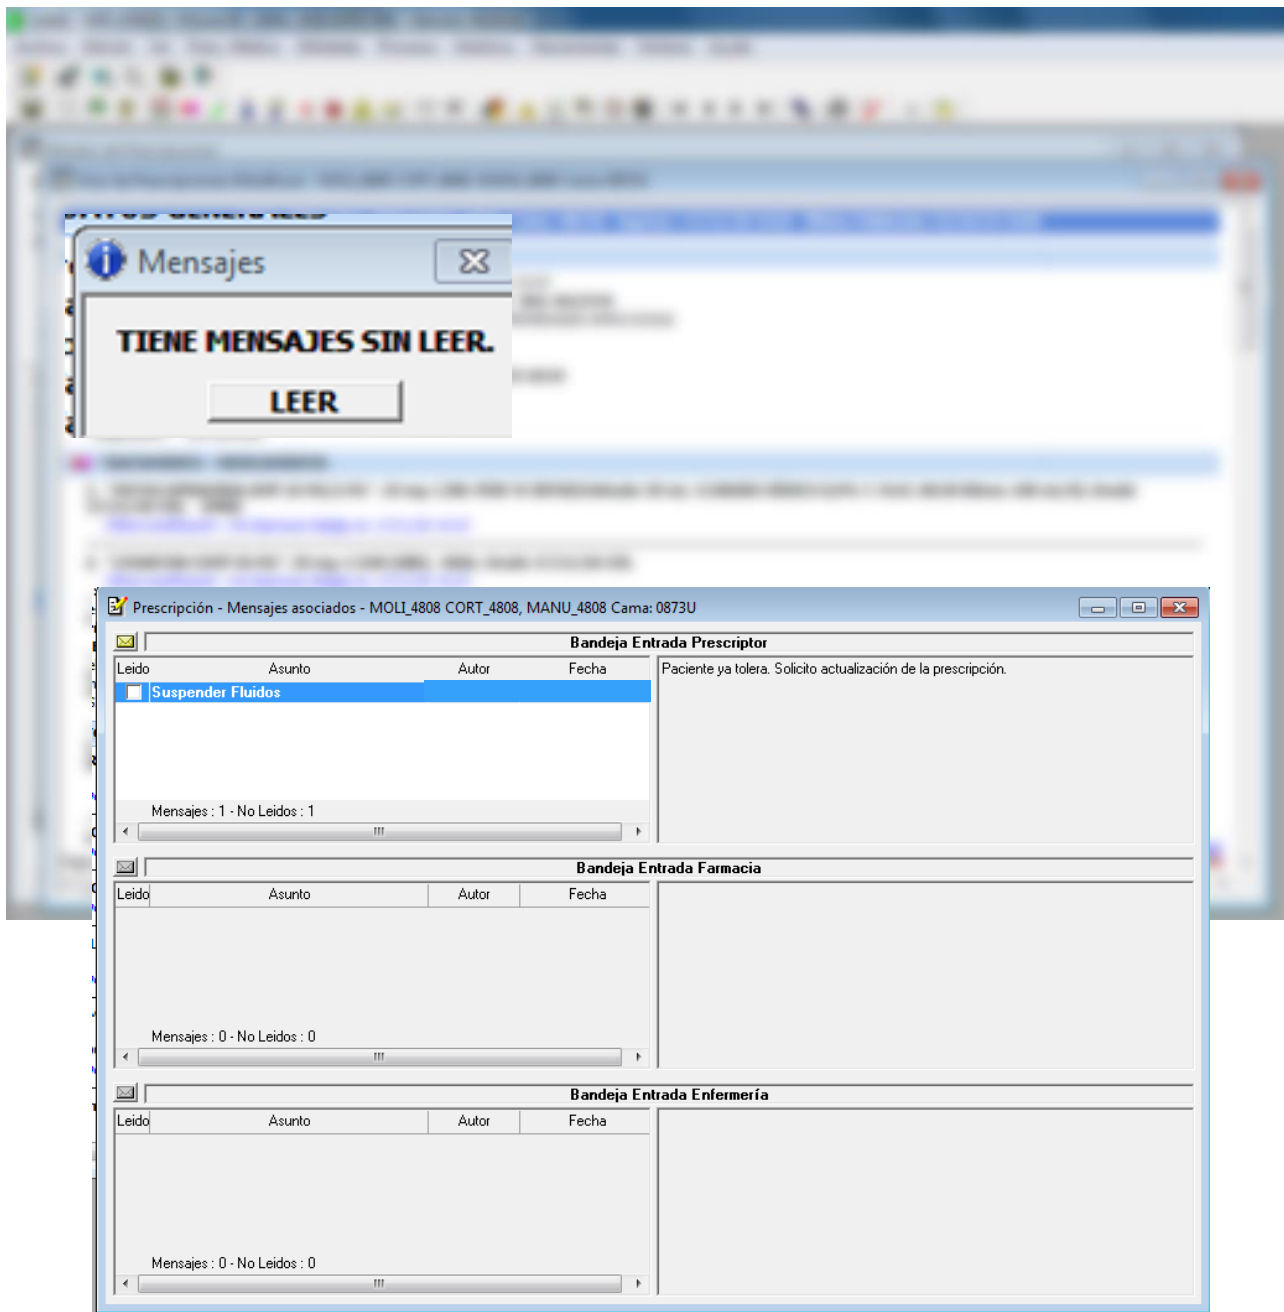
Mensajes

TIENE MENSAJES SIN LEER.

LEER

Prescripción - Mensajes asociados - MOLI_4808 CORT_4808, MANU_4808 Cama: 0873U

Bandeja Entrada Prescriptor

| Leido | Asunto | Autor | Fecha |
|---|---|---|---|
| | Suspender Fluidos | | |

Paciente ya tolera. Solicito actualización de la prescripción.

Mensajes : 1 - No Leidos : 1

Bandeja Entrada Farmacia

| Leido | Asunto | Autor | Fecha |
|---|---|---|---|

Mensajes : 0 - No Leidos : 0

Bandeja Entrada Enfermería

| Leido | Asunto | Autor | Fecha |
|---|---|---|---|

Mensajes : 0 - No Leidos : 0